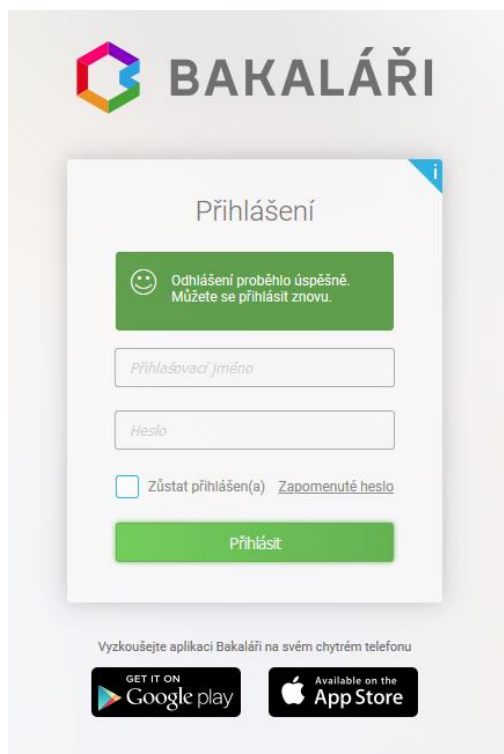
BAKALÁŘI

i

Přihlášení

Odhlášení proběhlo úspěšně. Můžete se přihlásit znovu.

Přihlašovací jméno

Heslo

Zůstat přihlášen(a) Zapomenuté heslo

Přihlásit

Vyzkoušejte aplikaci Bakaláři na svém chytrém telefonu

GET IT ON Google play

Available on the App Store